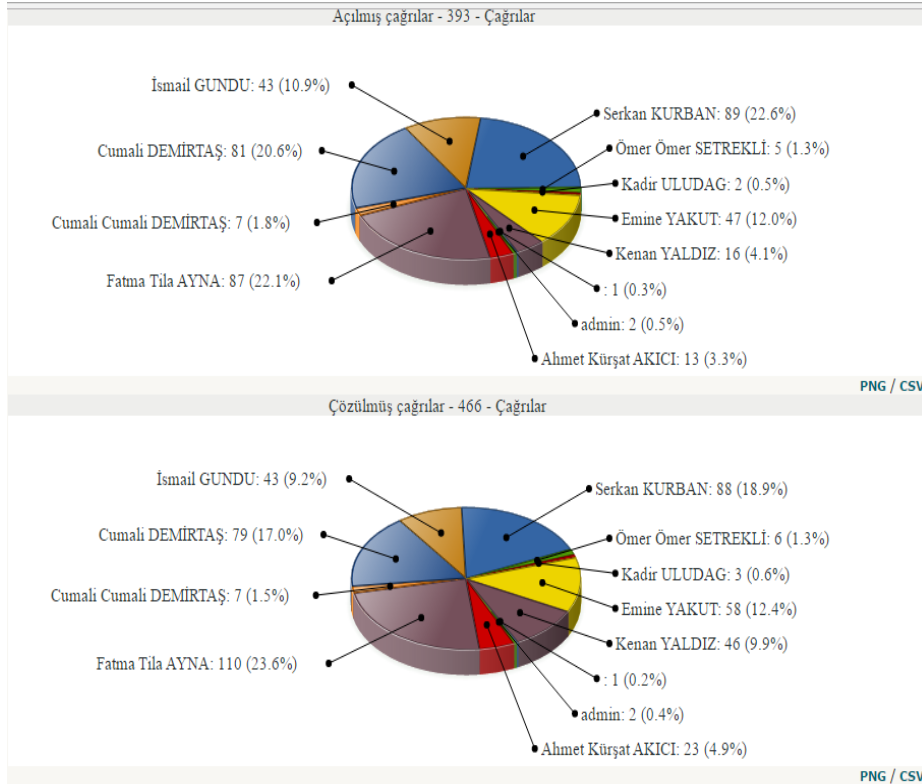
Açılmış çağrılar - 393 - Çağrılar

İsmail GUNDU: 43 (10.9%)
Serkan KURBAN: 89 (22.6%)
Cumali DEMİRTAŞ: 81 (20.6%)
Ömer Ömer SETREKLİ: 5 (1.3%)
Kadir ULUDAG: 2 (0.5%)
Cumali Cumali DEMİRTAŞ: 7 (1.8%)
Emine YAKUT: 47 (12.0%)
Kenan YALDIZ: 16 (4.1%)
Fatma Tila AYNA: 87 (22.1%)
: 1 (0.3%)
admin: 2 (0.5%)
Ahmet Kürşat AKICI: 13 (3.3%)

PNG / CSV

Çözülmüş çağrılar - 466 - Çağrılar

İsmail GUNDU: 43 (9.2%)
Serkan KURBAN: 88 (18.9%)
Cumali DEMİRTAŞ: 79 (17.0%)
Ömer Ömer SETREKLİ: 6 (1.3%)
Kadir ULUDAG: 3 (0.6%)
Cumali Cumali DEMİRTAŞ: 7 (1.5%)
Emine YAKUT: 58 (12.4%)
Kenan YALDIZ: 46 (9.9%)
Fatma Tila AYNA: 110 (23.6%)
: 1 (0.2%)
admin: 2 (0.4%)
Ahmet Kürşat AKICI: 23 (4.9%)

PNG / CSV